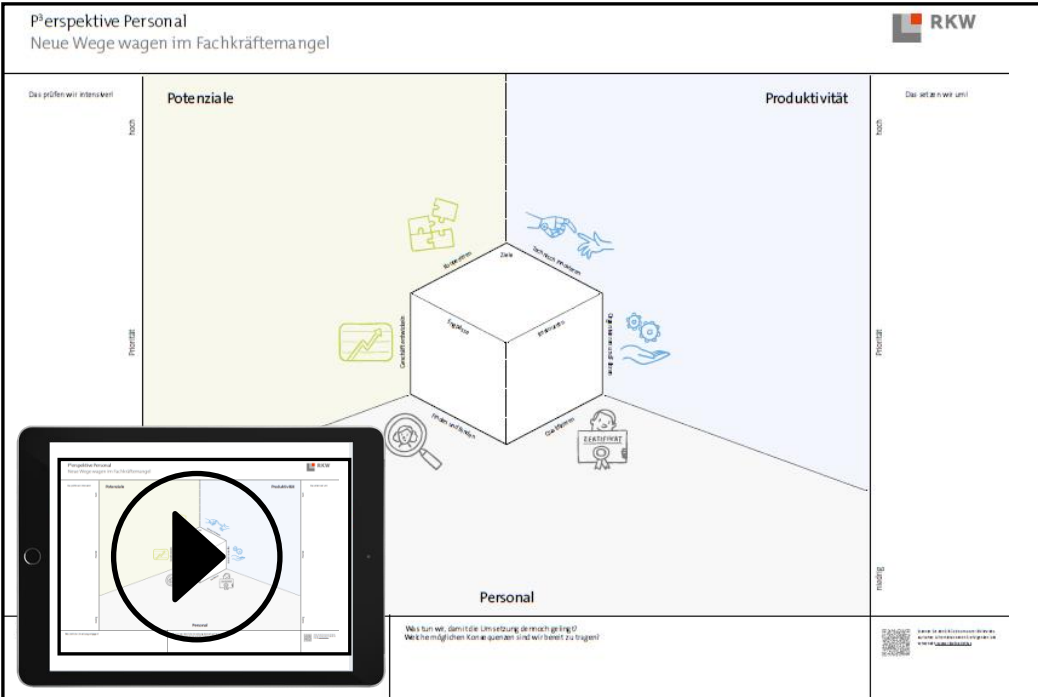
P³erspektive Personal
Neue Wege wagen im Fachkräftemangel

RKW

Das prüfen wir intensiver!

Potenziale

Produktivität

Das setzen wir um!

hoch

Priorität

hoch

Priorität

niedrig

Ziele

Geschäftsentwicklung

Strategie

Technik

Organisation

Ergebnisse

Personal

Was tun wir, damit die Umsetzung dennoch gelingt?
Welche möglichen Konsequenzen sind wir bereit zu tragen?

ZERTIFIKAT

P³erspektive Personal
Neue Wege wagen im Fachkräftemangel

RKW

Potenziale

Produktivität

Personal